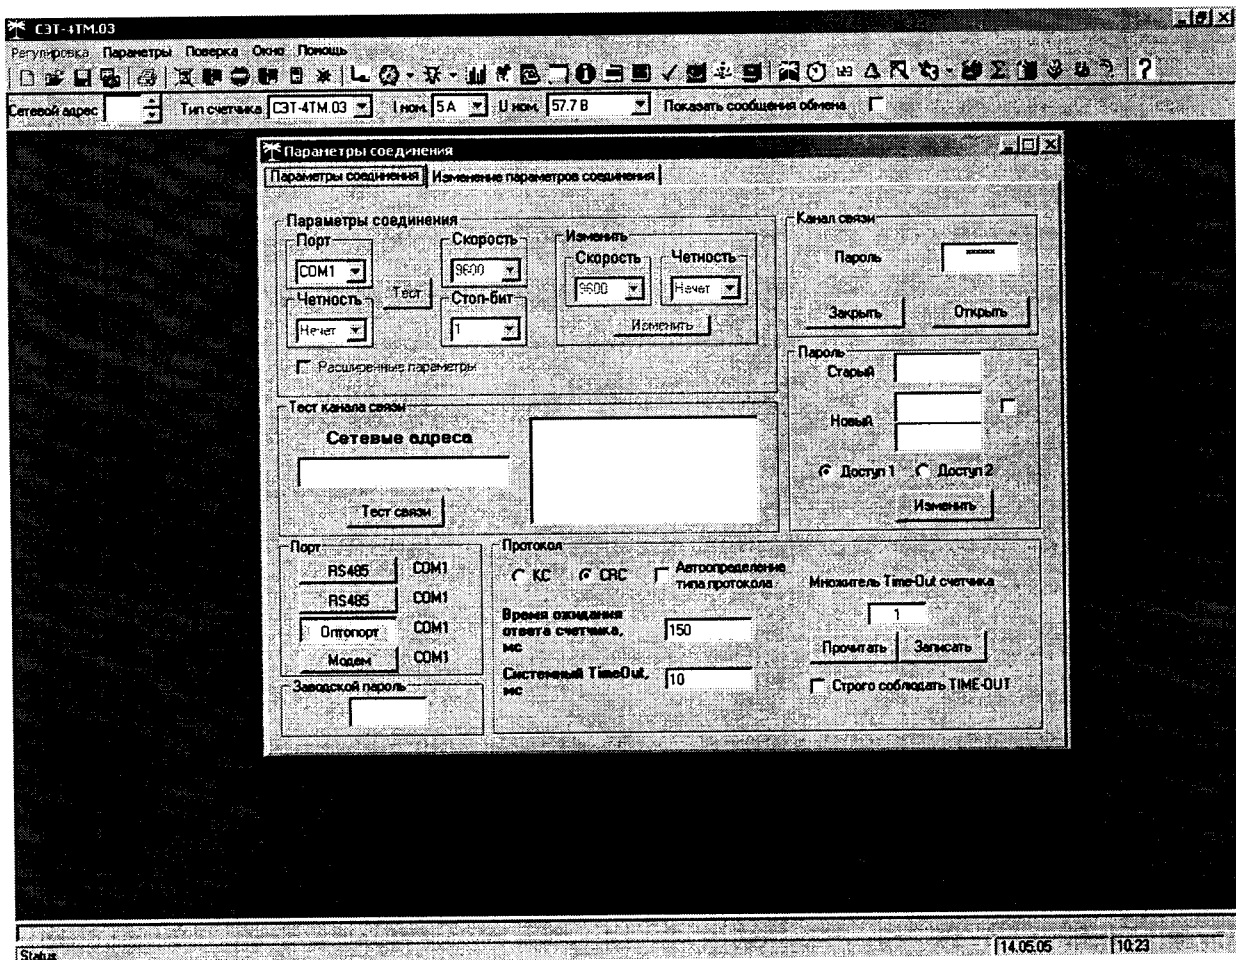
СЭТ-4ТМ.03

Регулировка Параметры Поверка Окно Помощь

Сетевой адрес Тип счетчика СЭТ-4ТМ.03 Iном. 5А Uном. 57.7 В Показать сообщения обмена

Параметры соединения

Параметры соединения | Изменение параметров соединения

Параметры соединения

Порт
COM1

Скорость
9600

Изменить
Скорость
9600

Четность
Нечет

Четность
Нечет

Тест

Стоп-бит
1

Изменить

Расширенные параметры

Канал связи
Пароль
Закрыть Открыть

Пароль
Старый
Новый
Доступ 1 Доступ 2
Изменить

Тест канала связи
Сетевые адреса
Тест связи

Порт
RS485 COM1
RS485 COM1
Оптопорт COM1
Модем COM1

Заводской пароль

Протокол
КС CRC Автоопределение типа протокола
Множитель Time-Out счетчика
1
Время ожидания ответа счетчика, мс 150
Прочитать Записать
Системный TimeOut, мс 10
Строго соблюдать TIME-OUT

Status 14.05.05 10:23